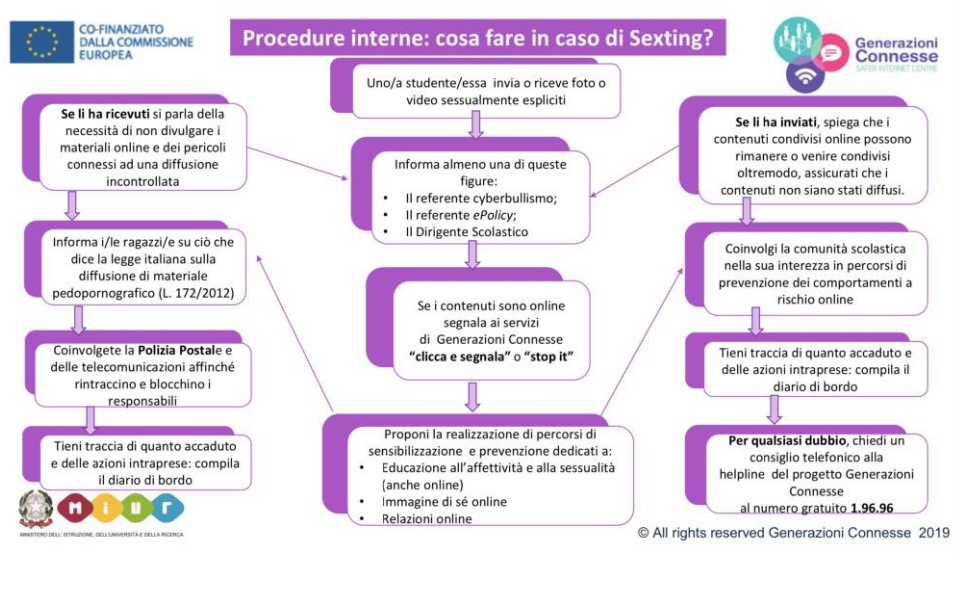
CO-FINANZIATO DALLA COMMISSIONE EUROPEA

Procedure interne: cosa fare in caso di Sexting?

Generazioni Connesse
SAFER INTERNET CENTRE

Uno/a studente/essa invia o riceve foto o video sessualmente espliciti

Se li ha ricevuti si parla della necessità di non divulgare i materiali online e dei pericoli connessi ad una diffusione incontrollata

Informa almeno una di queste figure:
• Il referente cyberbullismo;
• Il referente ePolicy;
• Il Dirigente Scolastico

Se li ha inviati, spiega che i contenuti condivisi online possono rimanere o venire condivisi oltremodo, assicurati che i contenuti non siano stati diffusi.

Informa i/le ragazzi/e su ciò che dice la legge italiana sulla diffusione di materiale pedopornografico (L. 172/2012)

Se i contenuti sono online segnala ai servizi di Generazioni Connesse "clicca e segnala" o "stop it"

Coinvolgi la comunità scolastica nella sua interezza in percorsi di prevenzione dei comportamenti a rischio online

Coinvolgete la Polizia Postale e delle telecomunicazioni affinché rintraccino e blocchino i responsabili

Tieni traccia di quanto accaduto e delle azioni intraprese: compila il diario di bordo

Tieni traccia di quanto accaduto e delle azioni intraprese: compila il diario di bordo

Proponi la realizzazione di percorsi di sensibilizzazione e prevenzione dedicati a:
• Educazione all'affettività e alla sessualità (anche online)
• Immagine di sé online
• Relazioni online

Per qualsiasi dubbio, chiedi un consiglio telefonico alla helpline del progetto Generazioni Connesse al numero gratuito 1.96.96

MIUR
MINISTERO DELL'ISTRUZIONE, DELL'UNIVERSITÀ E DELLA RICERCA

© All rights reserved Generazioni Connesse 2019